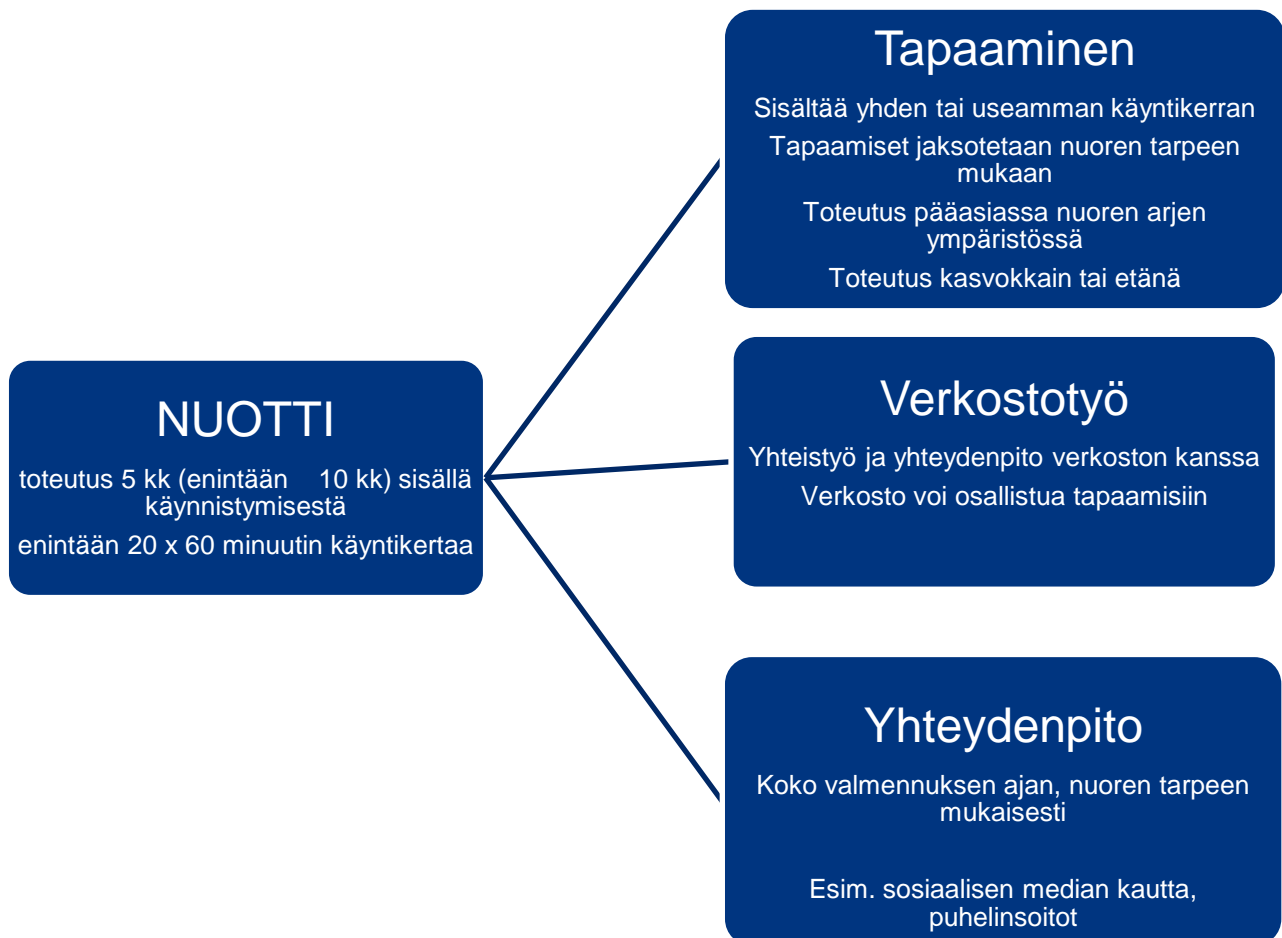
NUOTTI

toteutus 5 kk (enintään 10 kk) sisällä käynnistymisestä

enintään 20 x 60 minuutin käyntikertaa

Tapaaminen

Sisältää yhden tai useamman käyntikerran

Tapaamiset jaksotetaan nuoren tarpeen mukaan

Toteutus pääasiassa nuoren arjen ympäristössä

Toteutus kasvokkain tai etänä

Verkostotyö

Yhteistyö ja yhteydenpito verkoston kanssa

Verkosto voi osallistua tapaamisiin

Yhteydenpito

Koko valmennuksen ajan, nuoren tarpeen mukaisesti

Esim. sosiaalisen median kautta, puhelinsoitot